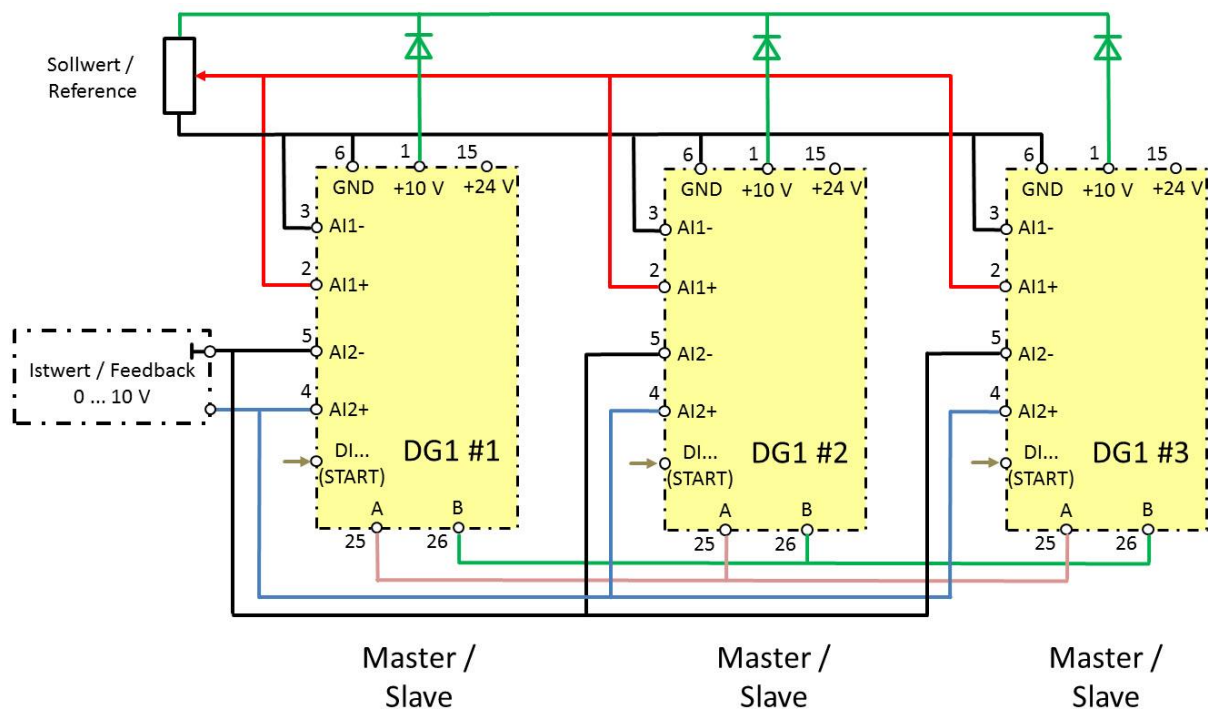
Sollwert / Reference

6 GND
1 +10 V
15 +24 V
3 AI1-
2 AI1+
5 AI2-
4 AI2+
DI... (START)
DG1 #1
A 25
B 26

6 GND
1 +10 V
15 +24 V
3 AI1-
2 AI1+
5 AI2-
4 AI2+
DI... (START)
DG1 #2
A 25
B 26

6 GND
1 +10 V
15 +24 V
3 AI1-
2 AI1+
5 AI2-
4 AI2+
DI... (START)
DG1 #3
A 25
B 26

Istwert / Feedback 0 ... 10 V

Master / Slave

Master / Slave

Master / Slave